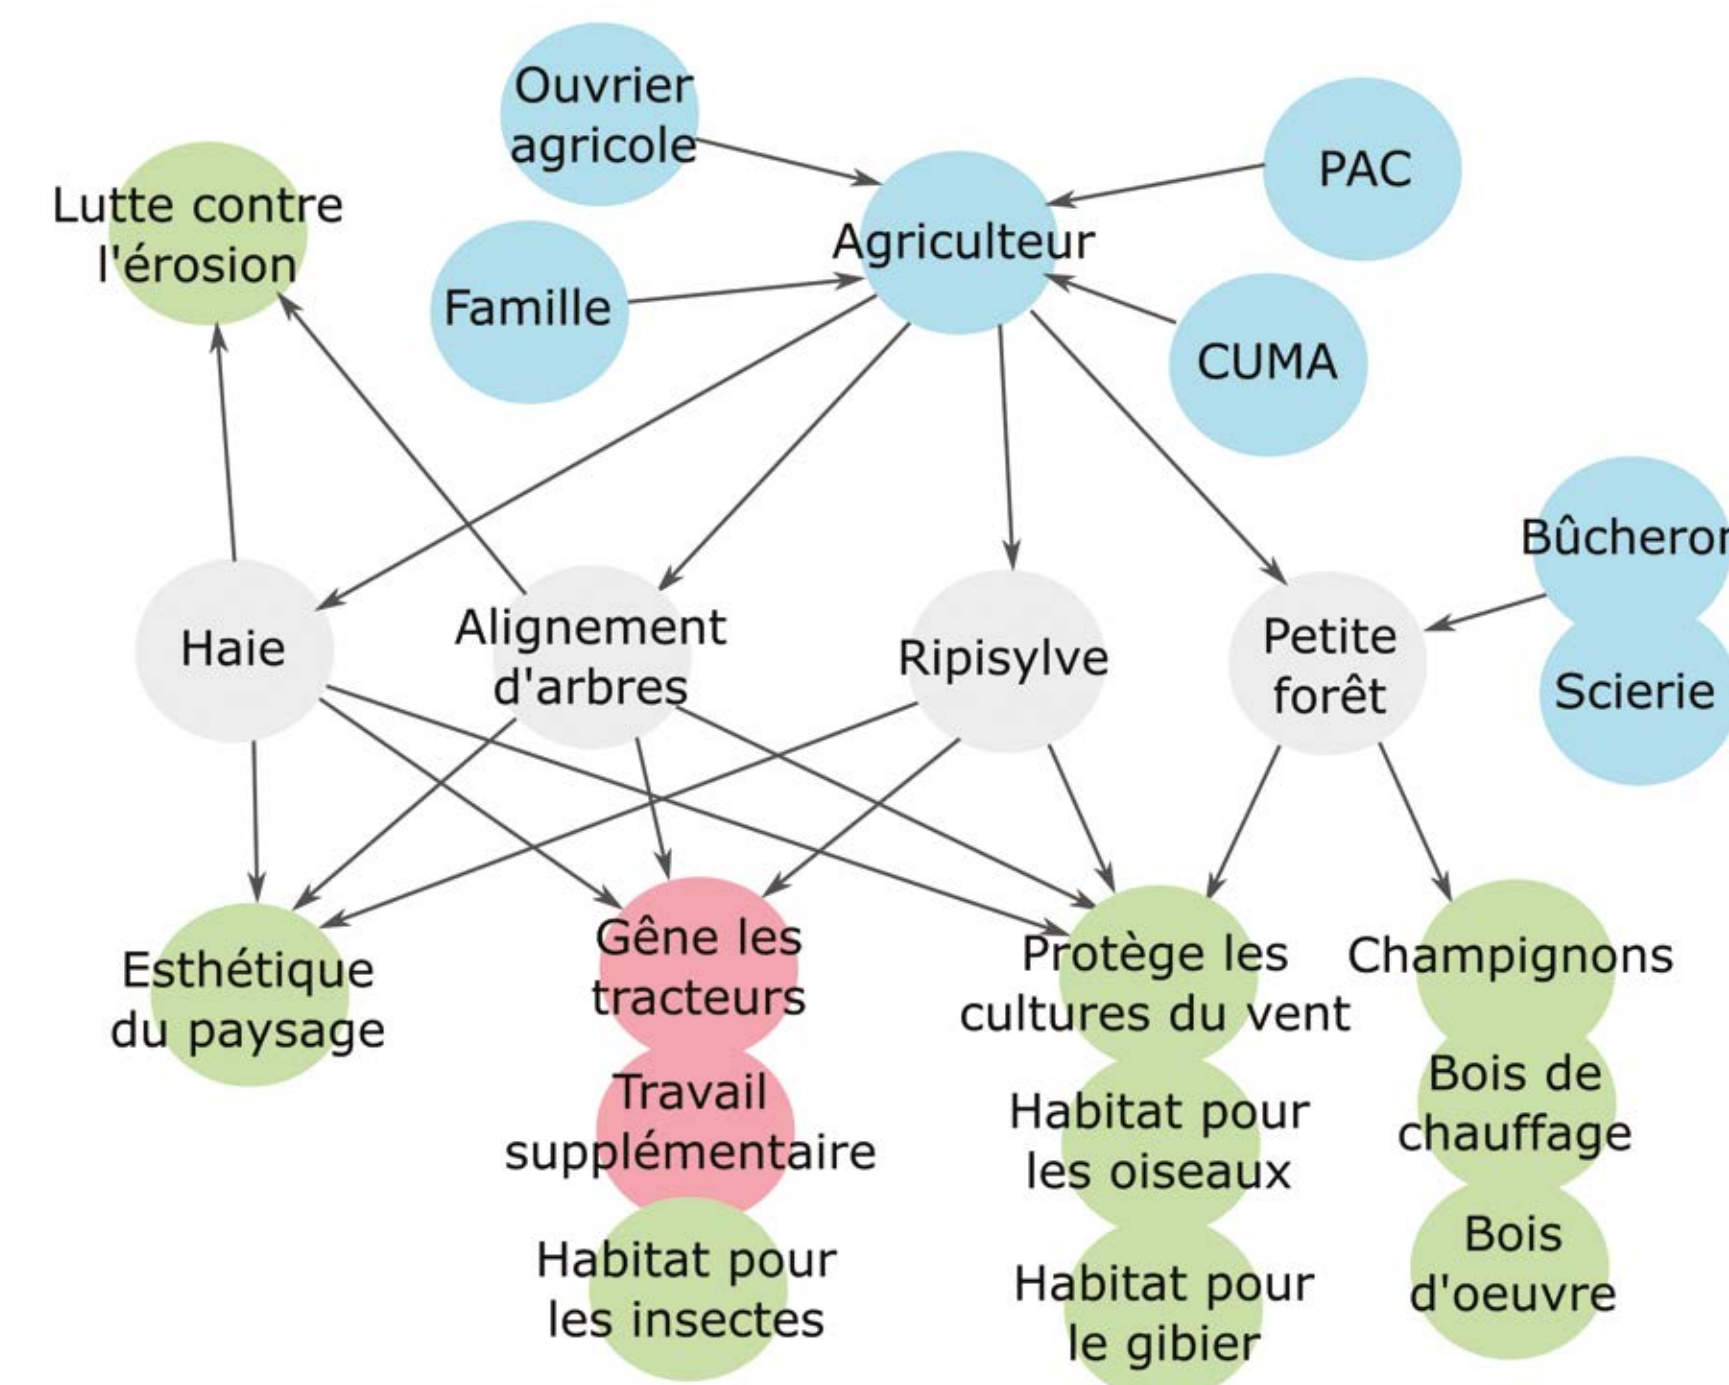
Ouvrier agricole

PAC

Lutte contre l'érosion

Agriculteur

Famille

CUMA

Bûcheron

Haie

Alignement d'arbres

Ripisylve

Petite forêt

Scierie

Esthétique du paysage

Gêne les tracteurs

Travail supplémentaire

Habitat pour les insectes

Protège les cultures du vent

Habitat pour les oiseaux

Habitat pour le gibier

Champignons

Bois de chauffage

Bois d'oeuvre